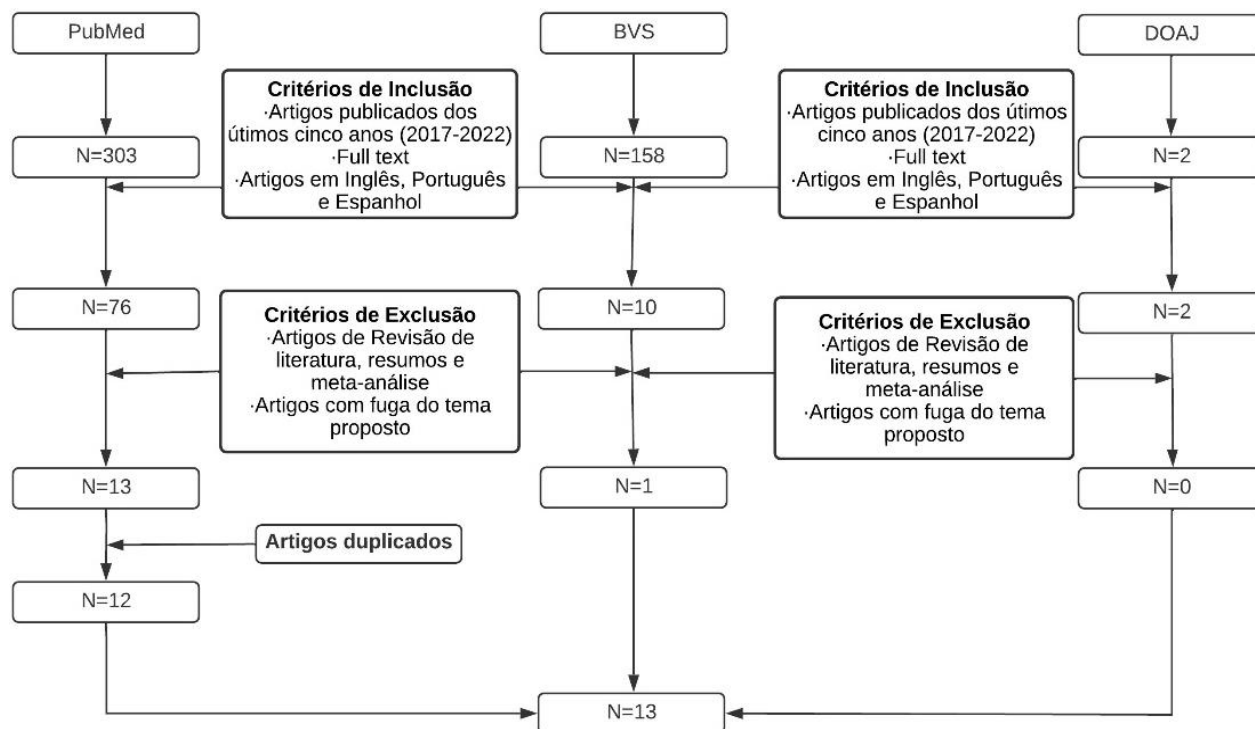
PubMed

BVS

DOAJ

Critérios de Inclusão
·Artigos publicados dos útimos cinco anos (2017-2022)
·Full text
·Artigos em Inglês, Português e Espanhol

Critérios de Inclusão
·Artigos publicados dos útimos cinco anos (2017-2022)
·Full text
·Artigos em Inglês, Português e Espanhol

N=303

N=158

N=2

N=76

Critérios de Exclusão
·Artigos de Revisão de literatura, resumos e meta-análise
·Artigos com fuga do tema proposto

N=10

Critérios de Exclusão
·Artigos de Revisão de literatura, resumos e meta-análise
·Artigos com fuga do tema proposto

N=2

N=13

N=1

N=0

Artigos duplicados

N=12

N=13